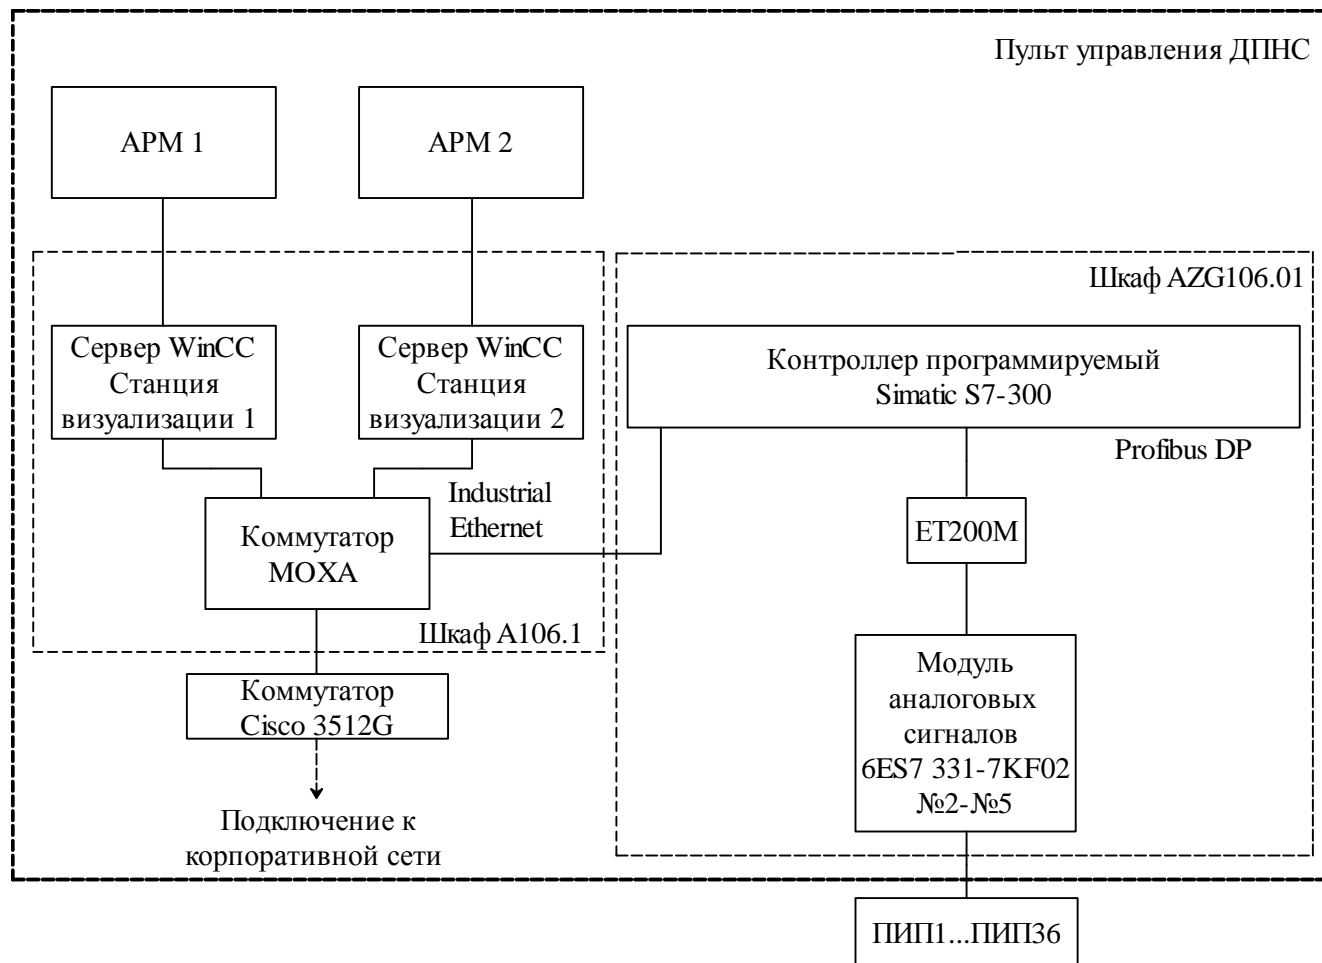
Пульт управления ДПНС

АРМ 1

АРМ 2

Шкаф AZG106.01

Сервер WinCC Станция визуализации 1

Сервер WinCC Станция визуализации 2

Контроллер программируемый Simatic S7-300

Profibus DP

Industrial Ethernet

Коммутатор MOXA

ET200M

Шкаф А106.1

Коммутатор Cisco 3512G

Модуль аналоговых сигналов 6ES7 331-7KF02 №2-№5

Подключение к корпоративной сети

ПИП1...ПИП36